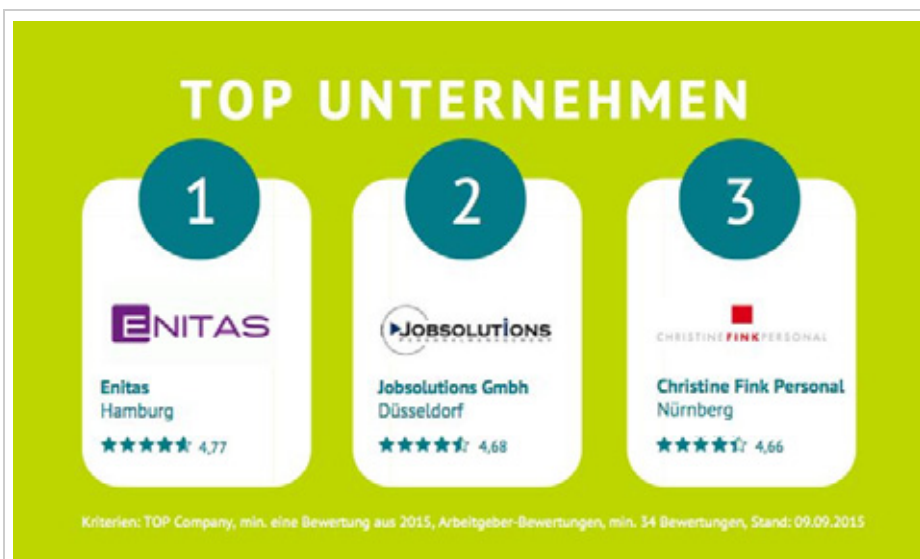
TOP UNTERNEHMEN

1

ENITAS

Enitas
Hamburg
4,77

2

JOBSOLUTIONS
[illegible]

Jobsolutions Gmbh
Düsseldorf
4,68

3

CHRISTINE FINK PERSONAL

Christine Fink Personal
Nürnberg
4,66

Kriterien: TOP Company, min. eine Bewertung aus 2015, Arbeitgeber-Bewertungen, min. 34 Bewertungen, Stand: 09.09.2015